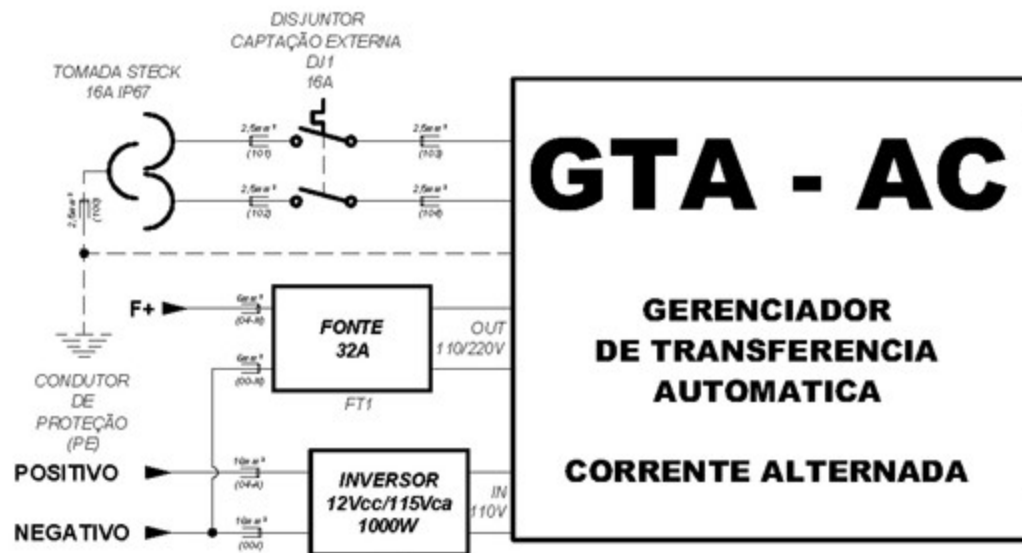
DISJUNTOR
CAPTAÇÃO EXTERNA
DJ1
16A

TOMADA STECK
16A IP67

2,5mm²
(101)

2,5mm²
(103)

2,5mm²
(102)

2,5mm²
(104)

2,5mm²
(100)

GTA - AC

F+

6mm²
(04-B)

FONTE
32A

OUT
110/220V

6mm²
(00-B)

FT1

GERENCIADOR
DE TRANSFERENCIA
AUTOMATICA

CONDUTOR
DE
PROTEÇÃO
(PE)

POSITIVO

10mm²
(04-A)

INVERSOR
12Vcc/115Vca
1000W

IN
110V

CORRENTE ALTERNADA

NEGATIVO

10mm²
(00A)